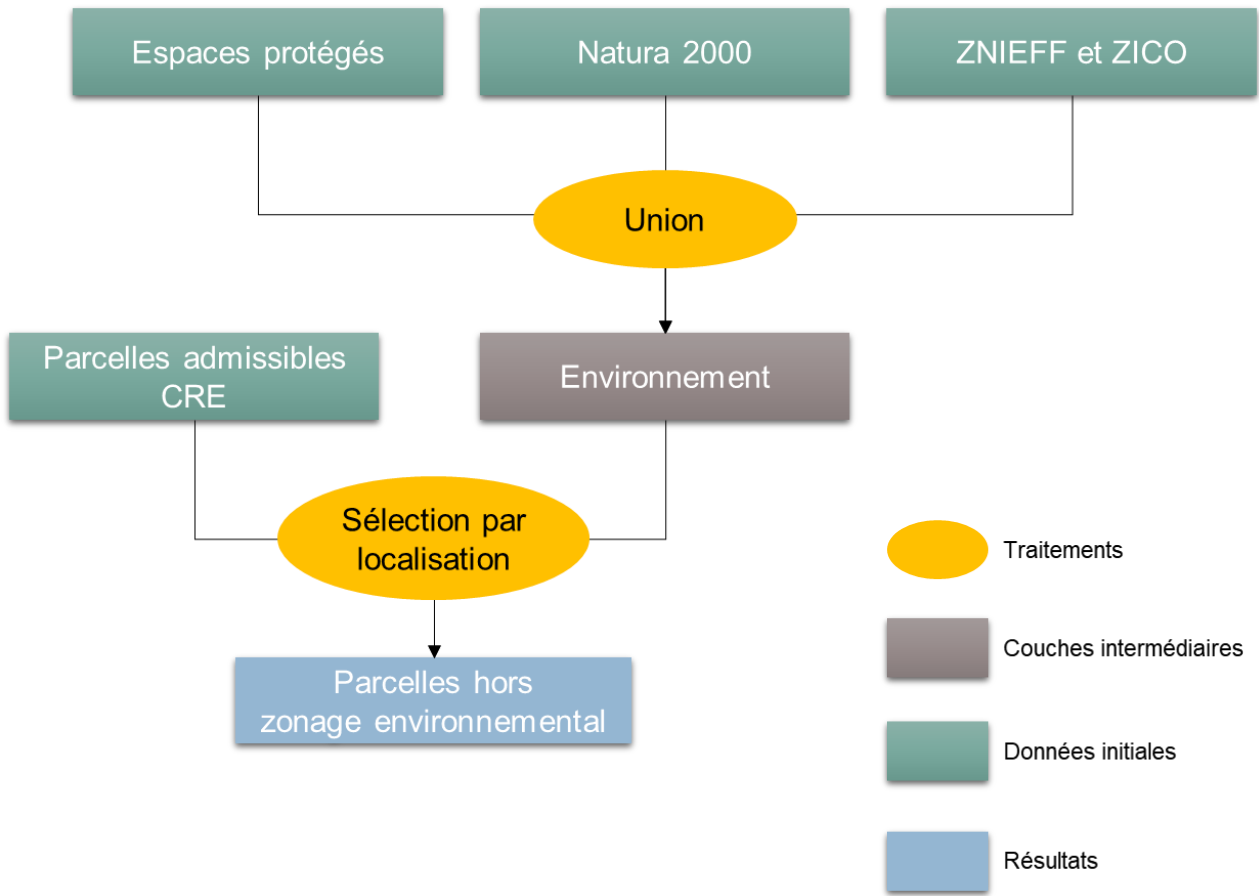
Espaces protégés

Natura 2000

ZNIEFF et ZICO

Union

Parcelles admissibles CRE

Environnement

Sélection par localisation

Parcelles hors zonage environnemental

Traitements

Couches intermédiaires

Données initiales

Résultats